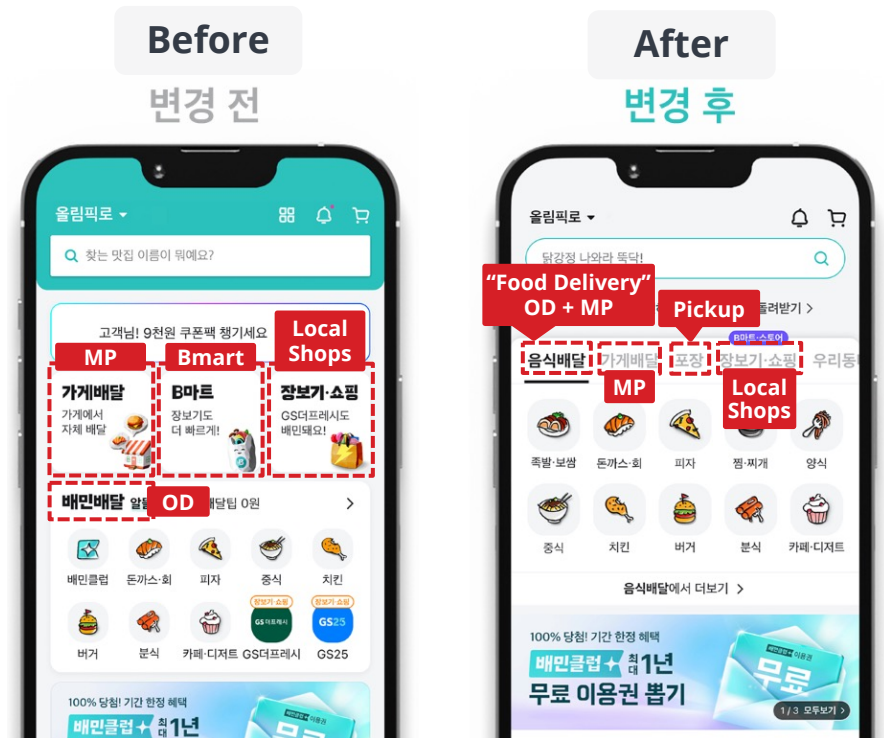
Before

변경 전

올림픽로

찾는 맛집 이름이 뭐예요?

고객님! 9천원 쿠폰팩 챙기세요

MP

Bmart

Local Shops

가게배달
가게에서 자체 배달

B마트
장보기도 더 빠르게!

장보기·쇼핑
GS더프레시도 배민돼요!

배민배달 알뜰

OD

알뜰배달팁 0원

배민클럽 돈까스·회 피자 중식 치킨

장보기·쇼핑 장보기·쇼핑

버거 분식 카페·디저트 GS더프레시 GS25

100% 당첨! 기간 한정 혜택

배민클럽 최대 1년

After

변경 후

올림픽로

닭강정 나와라 뚝딱!

"Food Delivery" OD + MP

Pickup

돌려받기 >

B마트·스토어

음식배달 가게배달 포장 장보기·쇼핑 우리동네

MP

Local Shops

족발·보쌈 돈까스·회 피자 찜·찌개 양식

중식 치킨 버거 분식 카페·디저트

음식배달에서 더보기 >

100% 당첨! 기간 한정 혜택

배민클럽 최대 1년

무료 이용권 뽑기

무료

1 / 3 모두보기 >